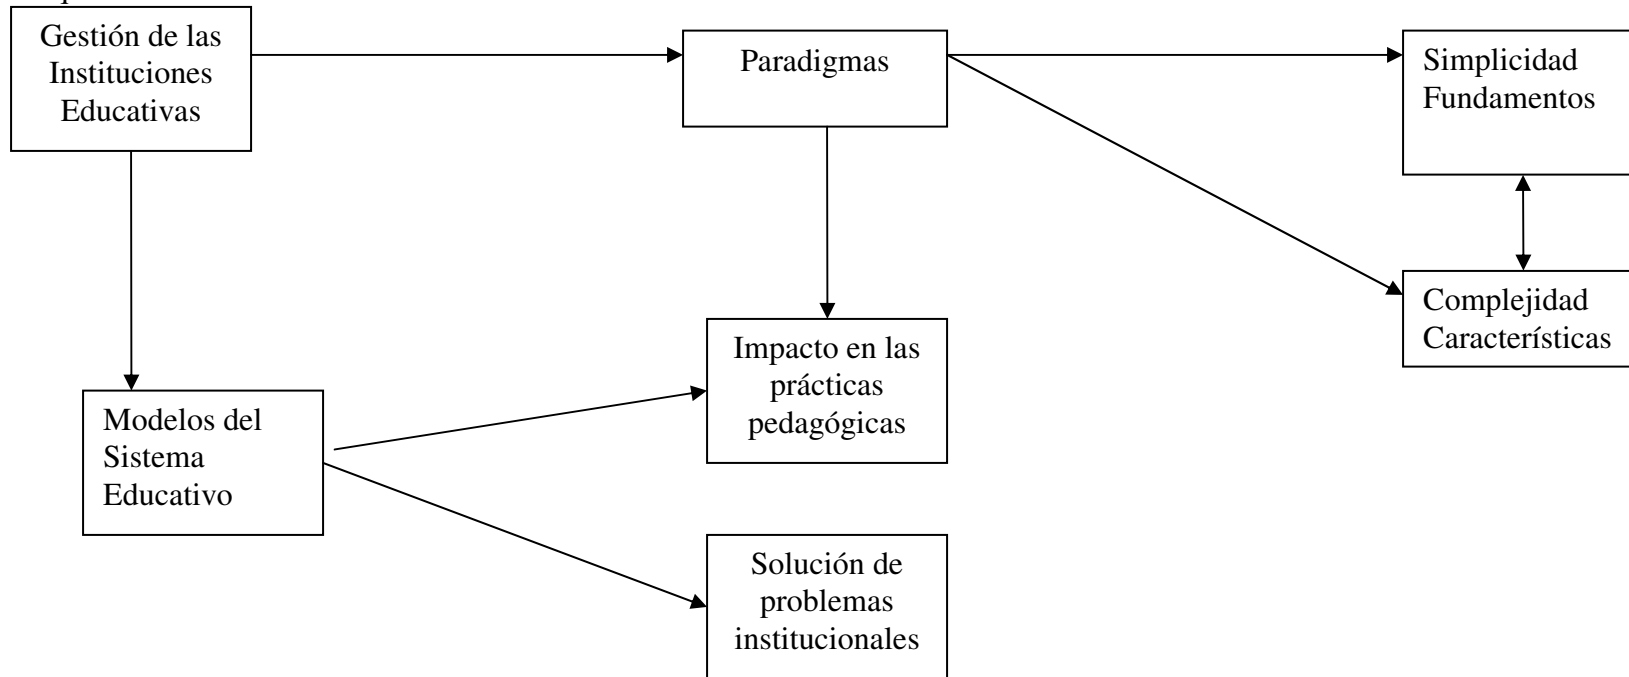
Gestión de las Instituciones Educativas

Paradigmas

Simplicidad Fundamentos

Complejidad Características

Impacto en las prácticas pedagógicas

Modelos del Sistema Educativo

Solución de problemas institucionales